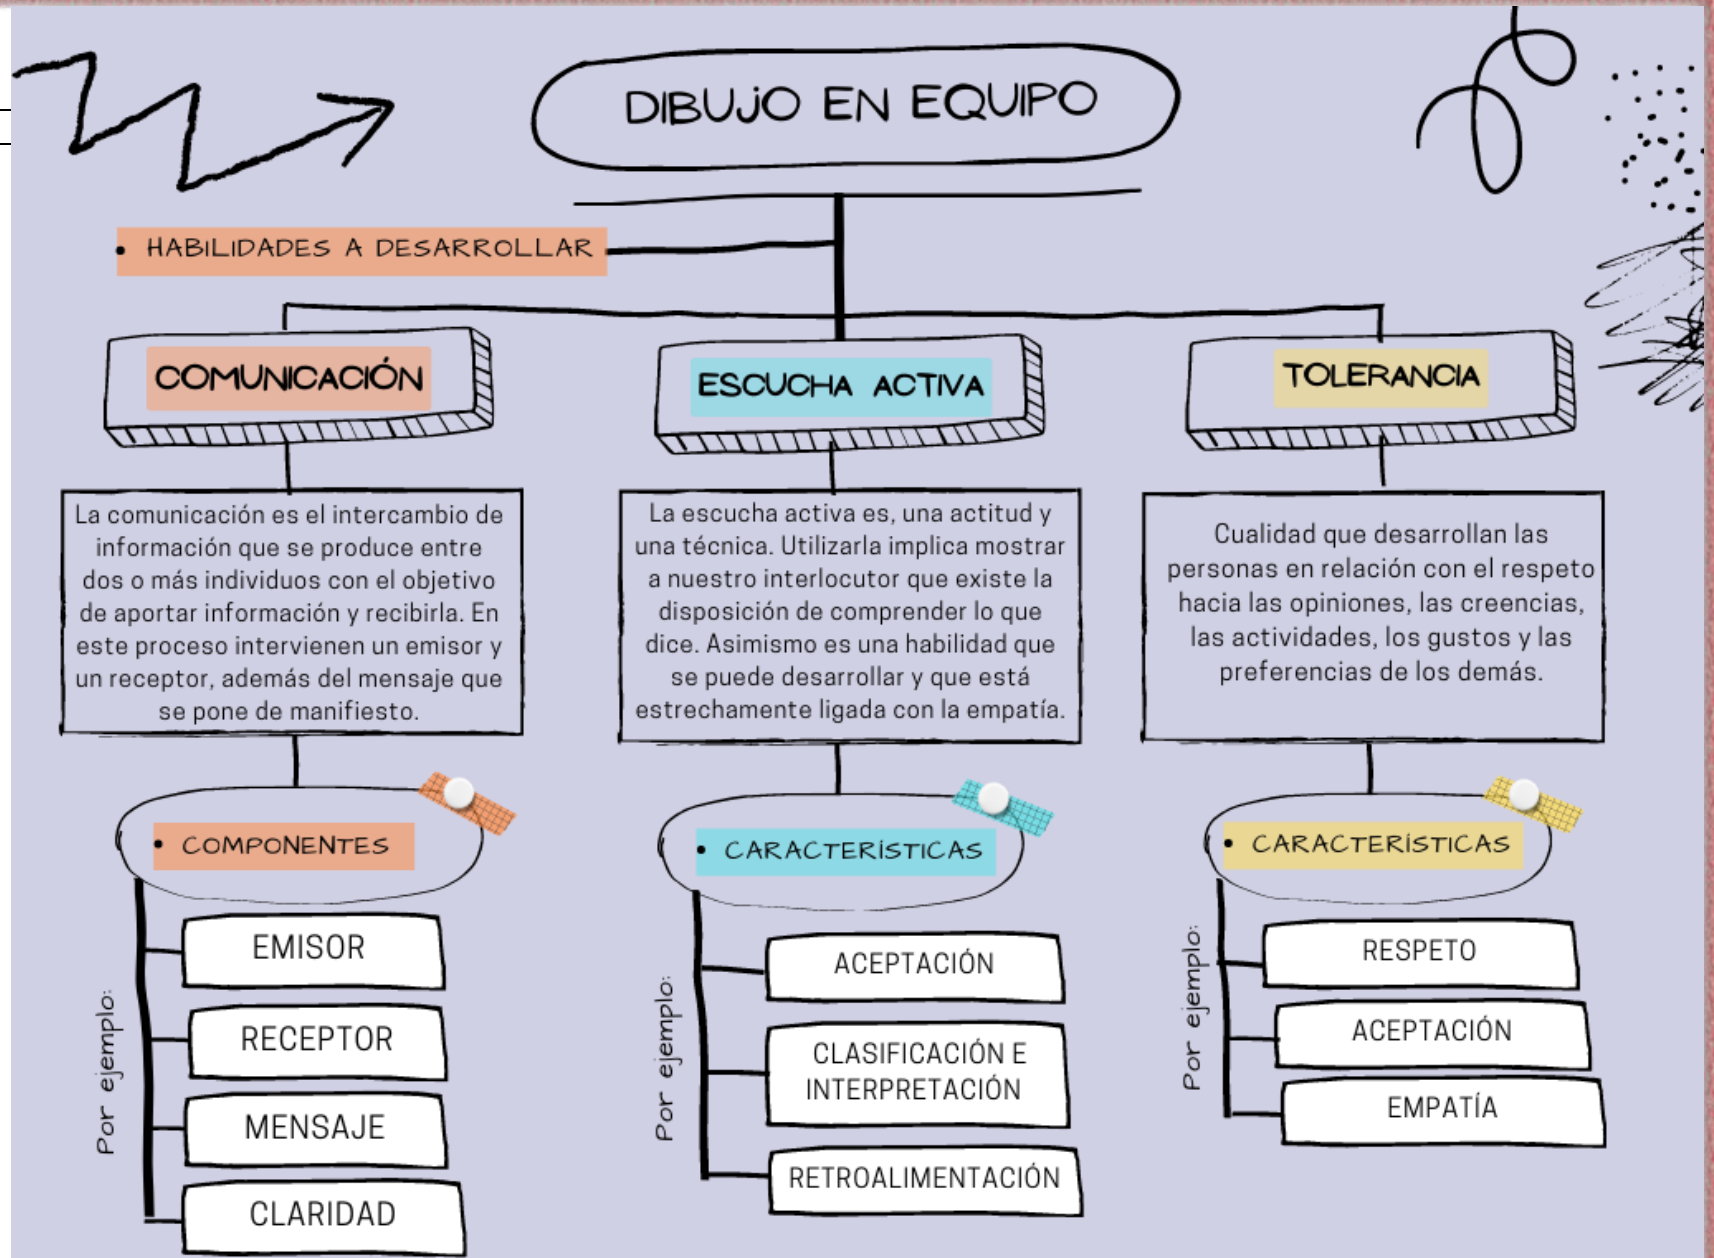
DIBUJO EN EQUIPO

• HABILIDADES A DESARROLLAR

COMUNICACIÓN

ESCUCHA ACTIVA

TOLERANCIA

La comunicación es el intercambio de información que se produce entre dos o más individuos con el objetivo de aportar información y recibirla. En este proceso intervienen un emisor y un receptor, además del mensaje que se pone de manifiesto.

La escucha activa es, una actitud y una técnica. Utilizarla implica mostrar a nuestro interlocutor que existe la disposición de comprender lo que dice. Asimismo es una habilidad que se puede desarrollar y que está estrechamente ligada con la empatía.

Cualidad que desarrollan las personas en relación con el respeto hacia las opiniones, las creencias, las actividades, los gustos y las preferencias de los demás.

• COMPONENTES

Por ejemplo:

EMISOR

RECEPTOR

MENSAJE

CLARIDAD

• CARACTERISTICAS

Por ejemplo:

ACEPTACIÓN

CLASIFICACIÓN E INTERPRETACIÓN

RETROALIMENTACIÓN

• CARACTERÍSTICAS

Por ejemplo:

RESPETO

ACEPTACIÓN

EMPATÍA